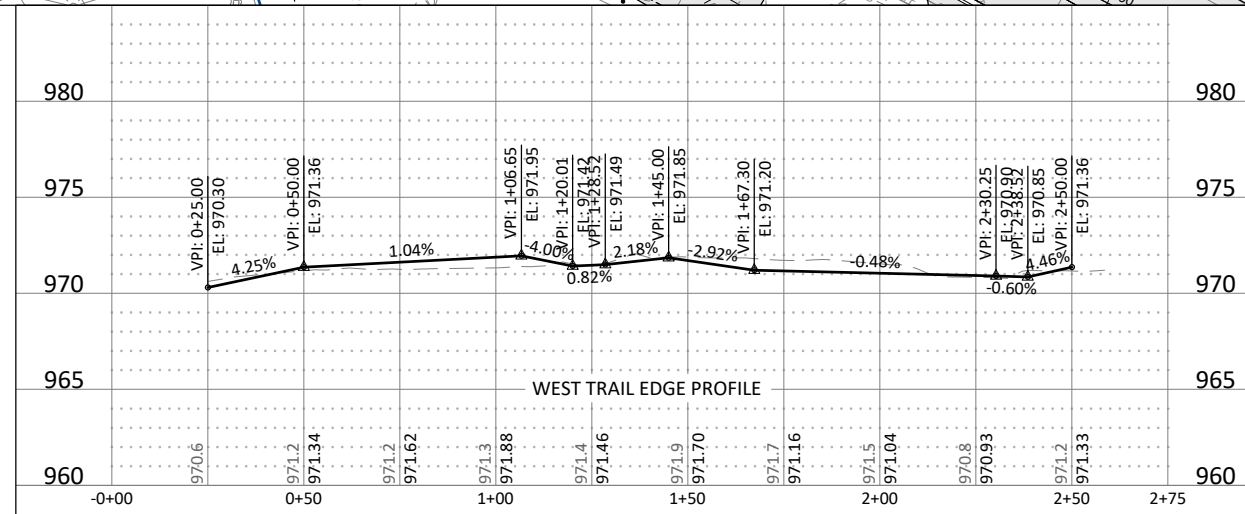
980
975
970
965
960

980
975
970
965
960

VPI: 0+25.00
EL: 970.30
VPI: 0+50.00
EL: 971.36
VPI: 1+06.65
EL: 971.95
VPI: 1+20.01
EL: 971.42
VPI: 1+28.52
EL: 971.49
VPI: 1+45.00
EL: 971.85
VPI: 1+67.30
EL: 971.20
VPI: 2+30.25
EL: 970.90
VPI: 2+38.52
EL: 970.85
VPI: 2+50.00
EL: 971.36

4.25%
1.04%
-4.00%
0.82%
2.18%
-2.92%
-0.48%
-0.60%
4.46%

WEST TRAIL EDGE PROFILE

970.6
971.2
971.34
971.2
971.62
971.3
971.88
971.4
971.46
971.9
971.70
971.7
971.16
971.5
971.04
970.8
970.93
971.2
971.33

-0+00
0+50
1+00
1+50
2+00
2+50
2+75